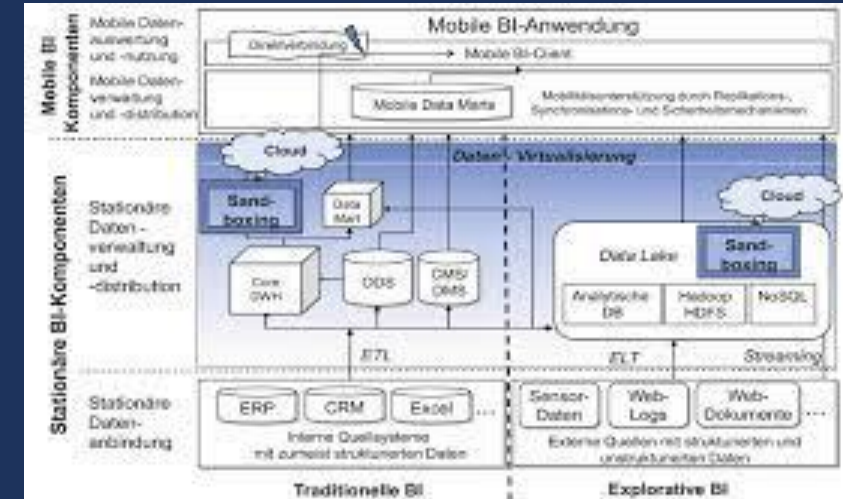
Mobile BI Komponenten

Mobile Datenauswertung und -nutzung

Mobile BI-Anwendung

Direktverbindung

Mobile BI-Client

Mobile Datenverwaltung und -distribution

Mobile Data Marts

Mobilitätsunterstützung durch Replikations-, Synchronisations- und Sicherheitsmechanismen

Stationäre BI-Komponenten

Cloud

Daten-Virtualisierung

Stationäre Datenverwaltung und -distribution

Sandboxing

Data Mart

Cloud

Data Lake

Sandboxing

Core DWH

ODS

CMS/ DMS

Analytische DB

Hadoop HDFS

NoSQL

ETL

ELT

Streaming

Stationäre Datenanbindung

ERP

CRM

Excel

...

Interne Quellsysteme mit zumeist strukturierten Daten

Sensor-Daten

Web-Logs

Web-Dokumente

...

Externe Quellen mit strukturierten und unstrukturierten Daten

Traditionelle BI

Explorative BI